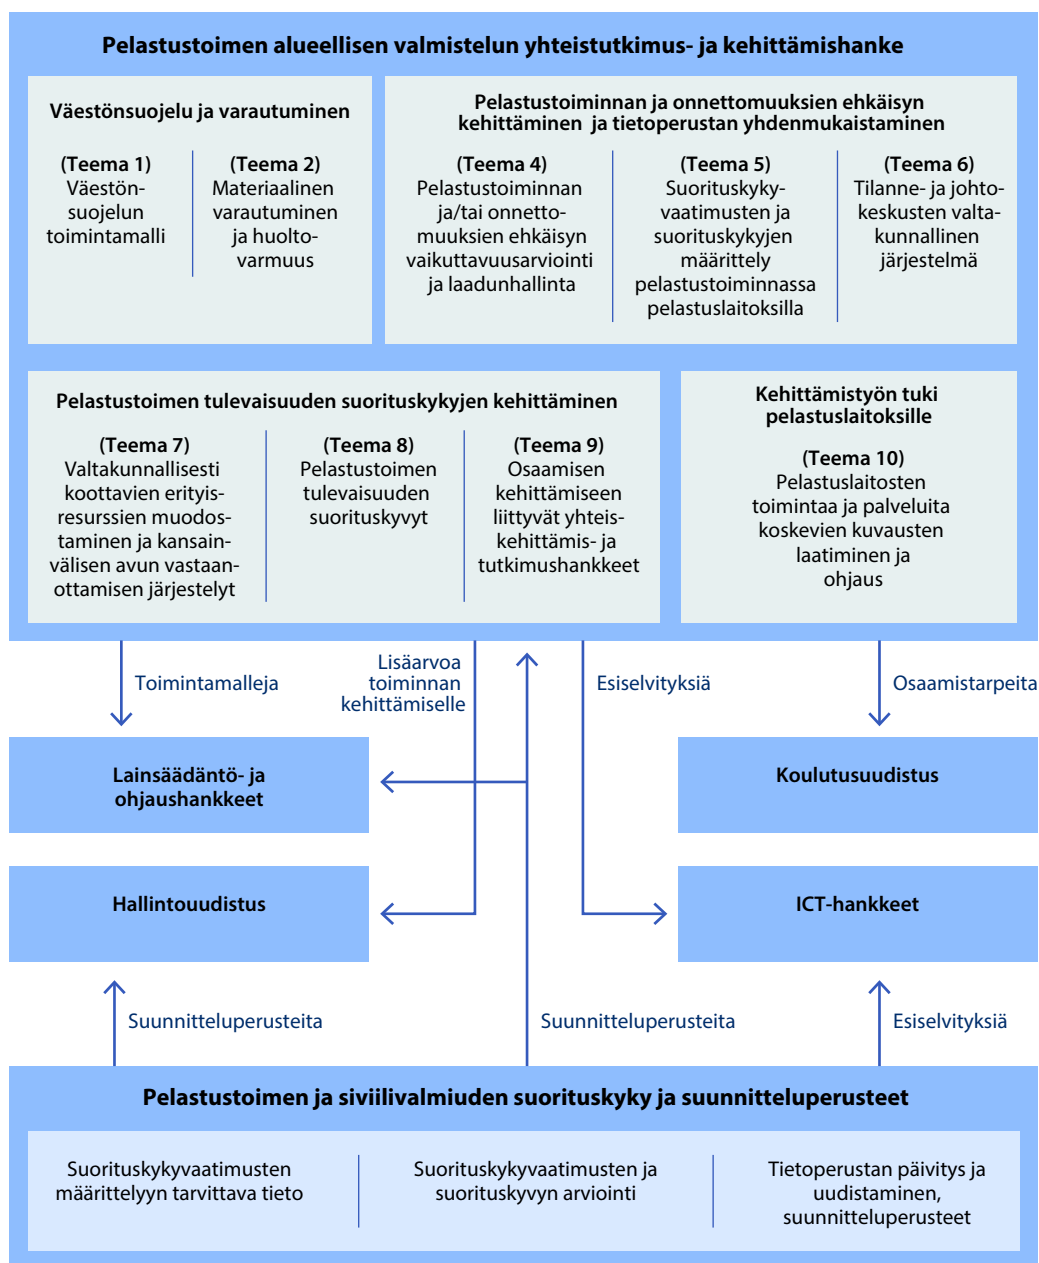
Pelastustoimen alueellisen valmistelun yhteistutkimus- ja kehittämishanke

Väestönsuojelu ja varautuminen

(Teema 1)
Väestönsuojelun toimintamalli

(Teema 2)
Materiaalinen varautuminen ja huoltovarmuus

Pelastustoiminnan ja onnettomuuksien ehkäisyn kehittäminen ja tietoperustan yhdenmukaistaminen

(Teema 4)
Pelastustoiminnan ja/tai onnettomuuksien ehkäisyn vaikuttavuusarviointi ja laadunhallinta

(Teema 5)
Suorituskykyvaatimusten ja suorituskykyjen määrittely pelastustoiminnassa pelastuslaitoksilla

(Teema 6)
Tilanne- ja johtokeskusten valtakunnallinen järjestelmä

Pelastustoimen tulevaisuuden suorituskykyjen kehittäminen

(Teema 7)
Valtakunnallisesti koottavien erityisresurssien muodostaminen ja kansainvälisen avun vastaanottamisen järjestelyt

(Teema 8)
Pelastustoimen tulevaisuuden suorituskyvyt

(Teema 9)
Osaamisen kehittämiseen liittyvät yhteiskehittämis- ja tutkimushankkeet

Kehittämistyön tuki pelastuslaitoksille

(Teema 10)
Pelastuslaitosten toimintaa ja palveluita koskevien kuvausten laatiminen ja ohjaus

Toimintamalleja

Lisäarvoa toiminnan kehittämiselle

Esiselvityksiä

Osaamistarpeita

Lainsäädäntö- ja ohjaushankkeet

Koulutusuudistus

Hallintouudistus

ICT-hankkeet

Suunnitteluperusteita

Suunnitteluperusteita

Esiselvityksiä

Pelastustoimen ja siviilivalmiuden suorituskyky ja suunnitteluperusteet

Suorituskykyvaatimusten määrittelyyn tarvittava tieto

Suorituskykyvaatimusten ja suorituskyvyn arviointi

Tietoperustan päivitys ja uudistaminen, suunnitteluperusteet